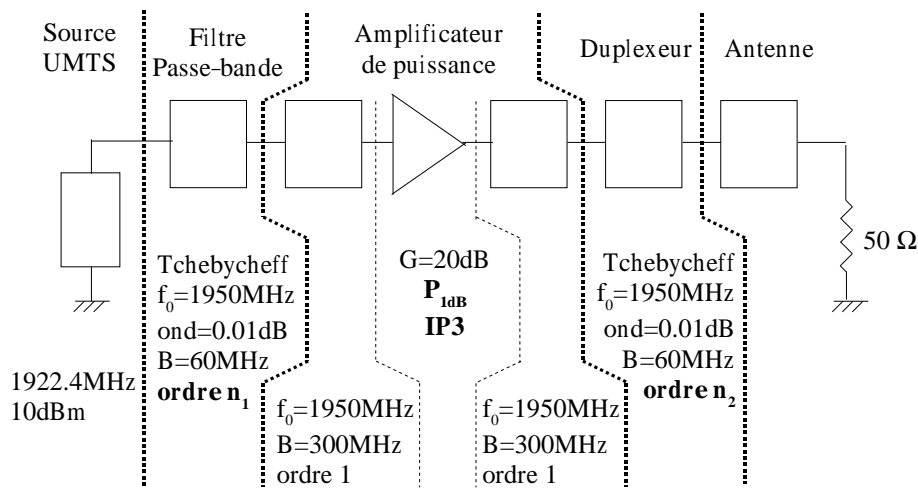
Source UMTS

Filtre Passe-bande

Amplificateur de puissance

Duplexeur

Antenne

Tchebycheff
$f_0$=1950MHz
ond=0.01dB
B=60MHz
**ordre $n_1$**

G=20dB
**$P_{1dB}$**
**IP3**

Tchebycheff
$f_0$=1950MHz
ond=0.01dB
B=60MHz
**ordre $n_2$**

50 Ω

1922.4MHz
10dBm

$f_0$=1950MHz
B=300MHz
ordre 1

$f_0$=1950MHz
B=300MHz
ordre 1